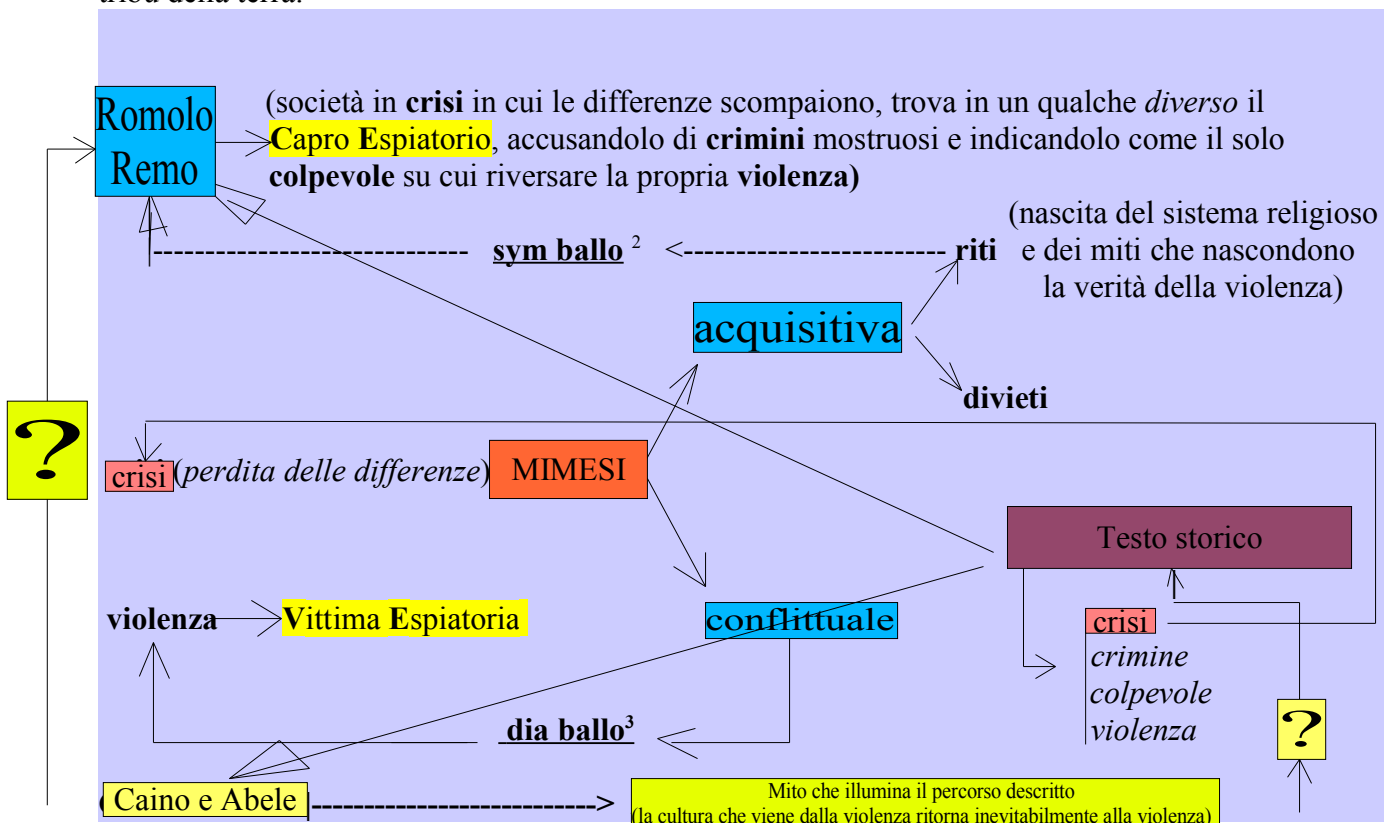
Romolo Remo

(società in **crisi** in cui le differenze scompaiono, trova in un qualche *diverso* il **C**apro **E**spiatorio, accusandolo di **crimini** mostruosi e indicandolo come il solo **colpevole** su cui riversare la propria **violenza)**

------------------------------ **sym ballo** $^2$ <------------------------ **riti**

(nascita del sistema religioso e dei miti che nascondono la verità della violenza)

acquisitiva

**divieti**

?

crisi (*perdita delle differenze*)

MIMESI

Testo storico

**violenza** **V**ittima **E**spiatoria

conflittuale

crisi
*crimine*
*colpevole*
*violenza*

**dia ballo$^3$**

?

Caino e Abele ----------------------------->

Mito che illumina il percorso descritto
(la cultura che viene dalla violenza ritorna inevitabilmente alla violenza)